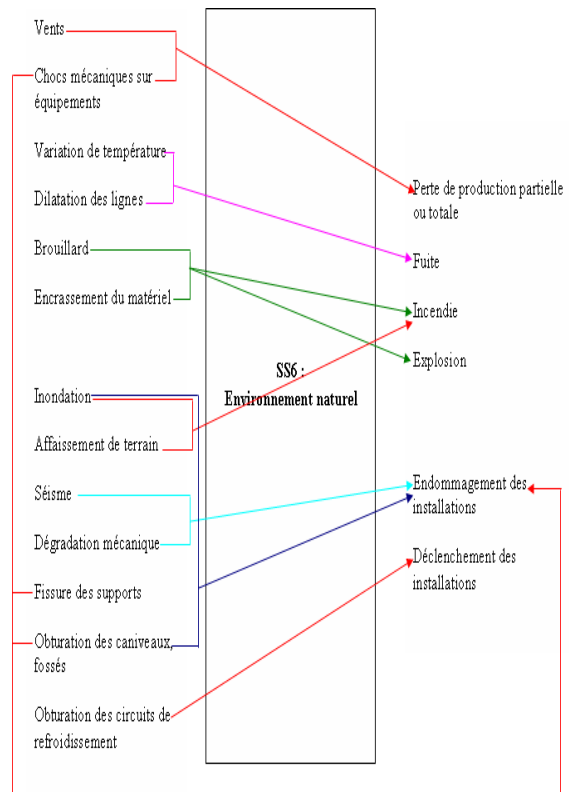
Vents

Chocs mécaniques sur équipements

Variation de température

Dilatation des lignes

Brouillard

Encrassement du matériel

Inondation

Affaissement de terrain

Séisme

Dégradation mécanique

Fissure des supports

Obturation des caniveaux, fossés

Obturation des circuits de refroidissement

SS6 : Environnement naturel

Perte de production partielle ou totale

Fuite

Incendie

Explosion

Endommagement des installations

Déclenchement des installations